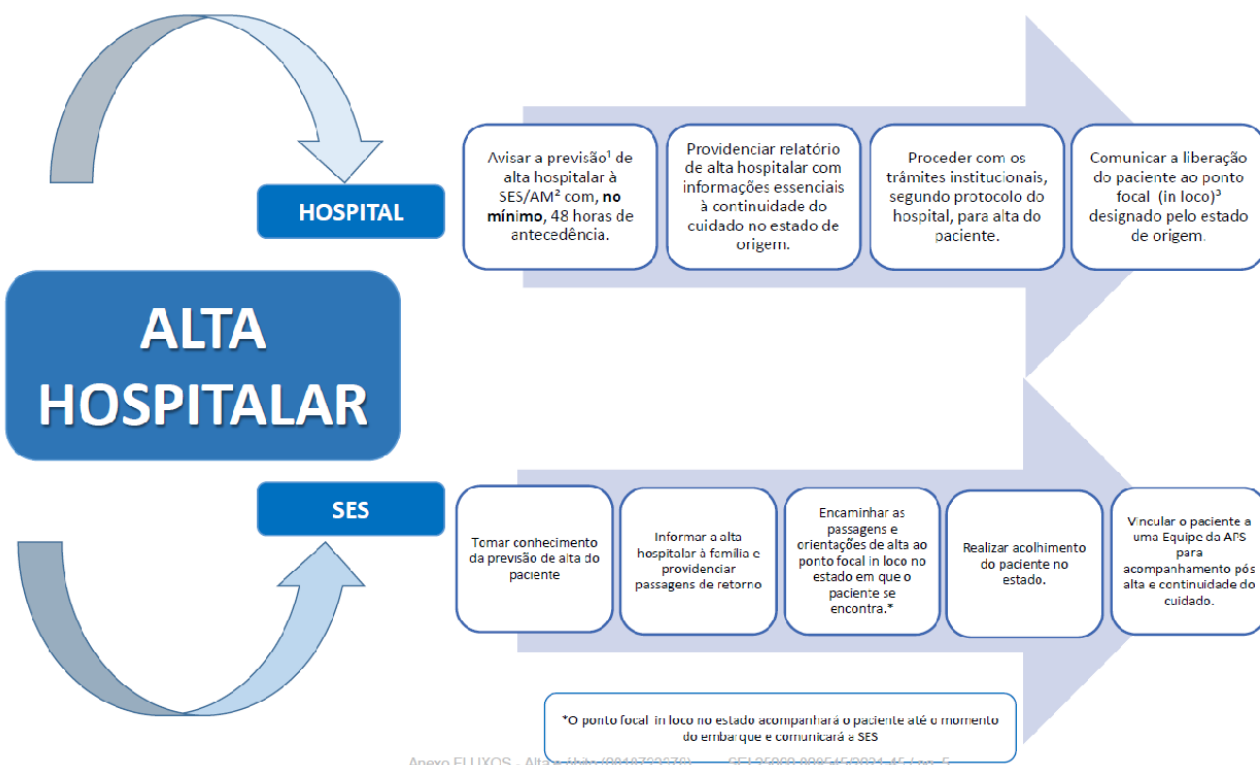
HOSPITAL

Avisar a previsão$^1$ de alta hospitalar à SES/AM$^2$ com, **no mínimo**, 48 horas de antecedência.

Providenciar relatório de alta hospitalar com informações essenciais à continuidade do cuidado no estado de origem.

Proceder com os trâmites institucionais, segundo protocolo do hospital, para alta do paciente.

Comunicar a liberação do paciente ao ponto focal (in loco)$^3$ designado pelo estado de origem.

ALTA HOSPITALAR

SES

Tomar conhecimento da previsão de alta do paciente

Informar a alta hospitalar à família e providenciar passagens de retorno

Encaminhar as passagens e orientações de alta ao ponto focal in loco no estado em que o paciente se encontra.*

Realizar acolhimento do paciente no estado.

Vincular o paciente a uma Equipe da APS para acompanhamento pós alta e continuidade do cuidado.

*O ponto focal in loco no estado acompanhará o paciente até o momento do embarque e comunicará a SES

Anexo FLUXOS - Alta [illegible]